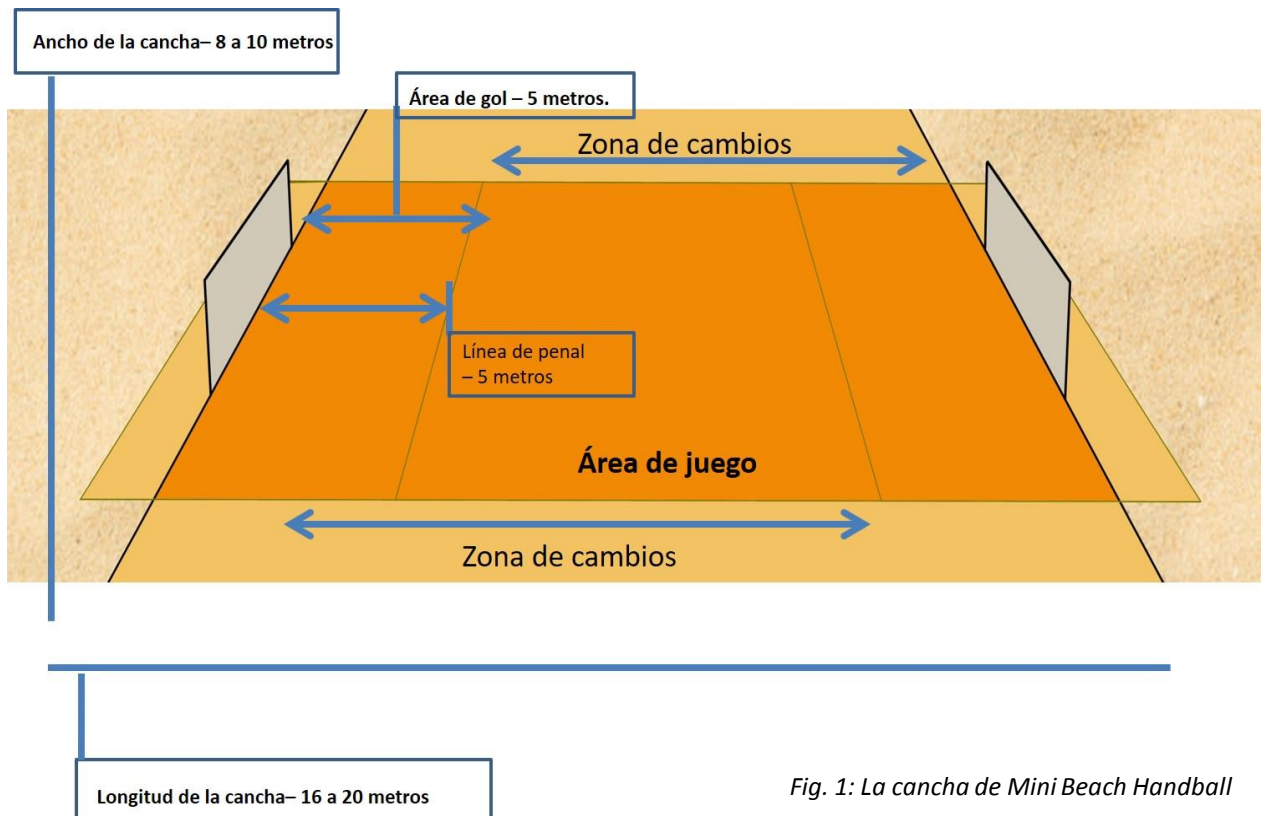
Ancho de la cancha– 8 a 10 metros

Área de gol – 5 metros.

Zona de cambios

Línea de penal – 5 metros

Área de juego

Zona de cambios

Longitud de la cancha– 16 a 20 metros

Fig. 1: La cancha de Mini Beach Handball